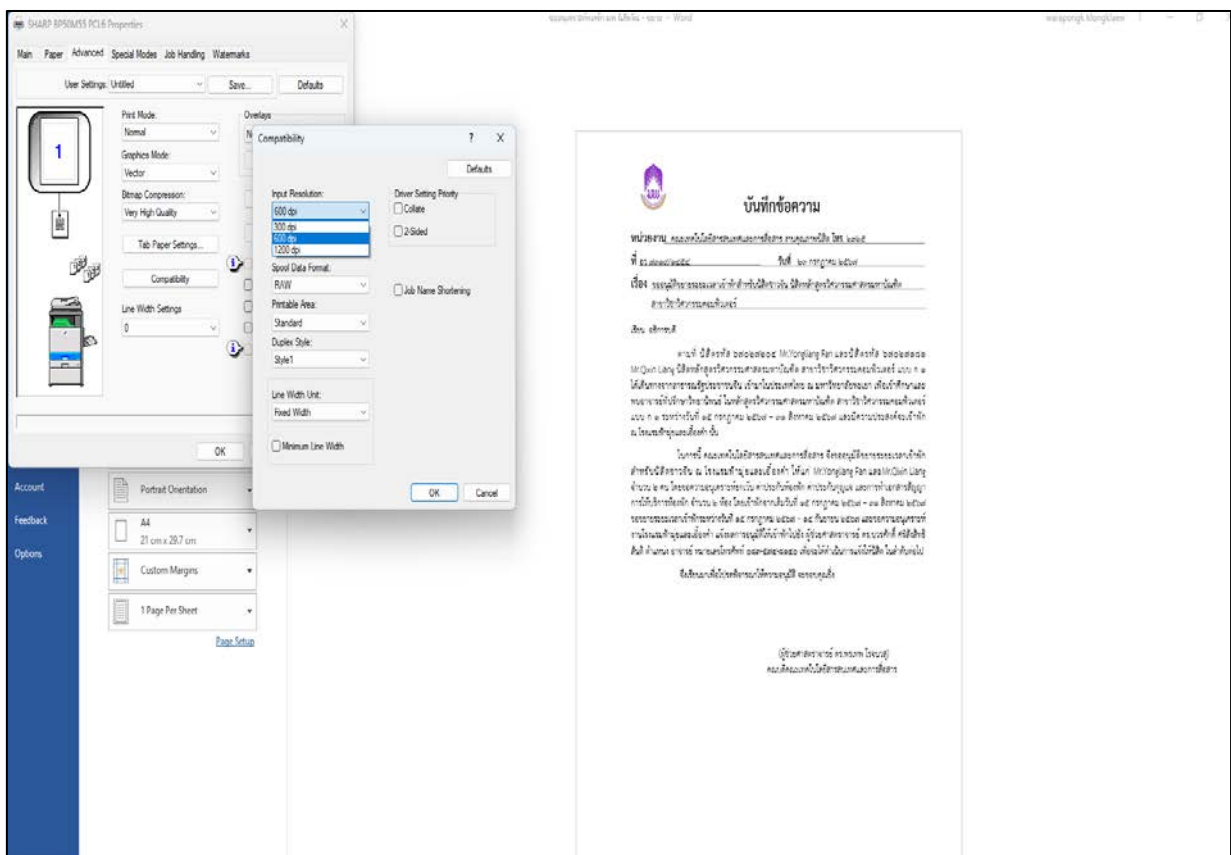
SHARP BP50M55 PCL6 Properties

Main Paper Advanced Special Modes Job Handling Watermarks

User Settings: Untitled Save... Defaults

Print Mode:
Normal

Graphics Mode:
Vector

Bitmap Compression:
Very High Quality

Tab Paper Settings...

Compatibility

Line Width Settings
0

Overlays

1

OK

Compatibility ? X

Defaults

Input Resolution:
600 dpi
300 dpi
600 dpi
1200 dpi

Driver Setting Priority
Collate
2-Sided

Spool Data Format:
RAW

Job Name Shortening

Printable Area:
Standard

Duplex Style:
Style1

Line Width Unit:
Fixed Width

Minimum Line Width

OK Cancel

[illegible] - Word

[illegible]

Account
Feedback
Options

Portrait Orientation

A4
21 cm x 29.7 cm

Custom Margins

1 Page Per Sheet

Page Setup

บันทึกข้อความ

หน่วยงาน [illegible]

ที่ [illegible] วันที่ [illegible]

เรื่อง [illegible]

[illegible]